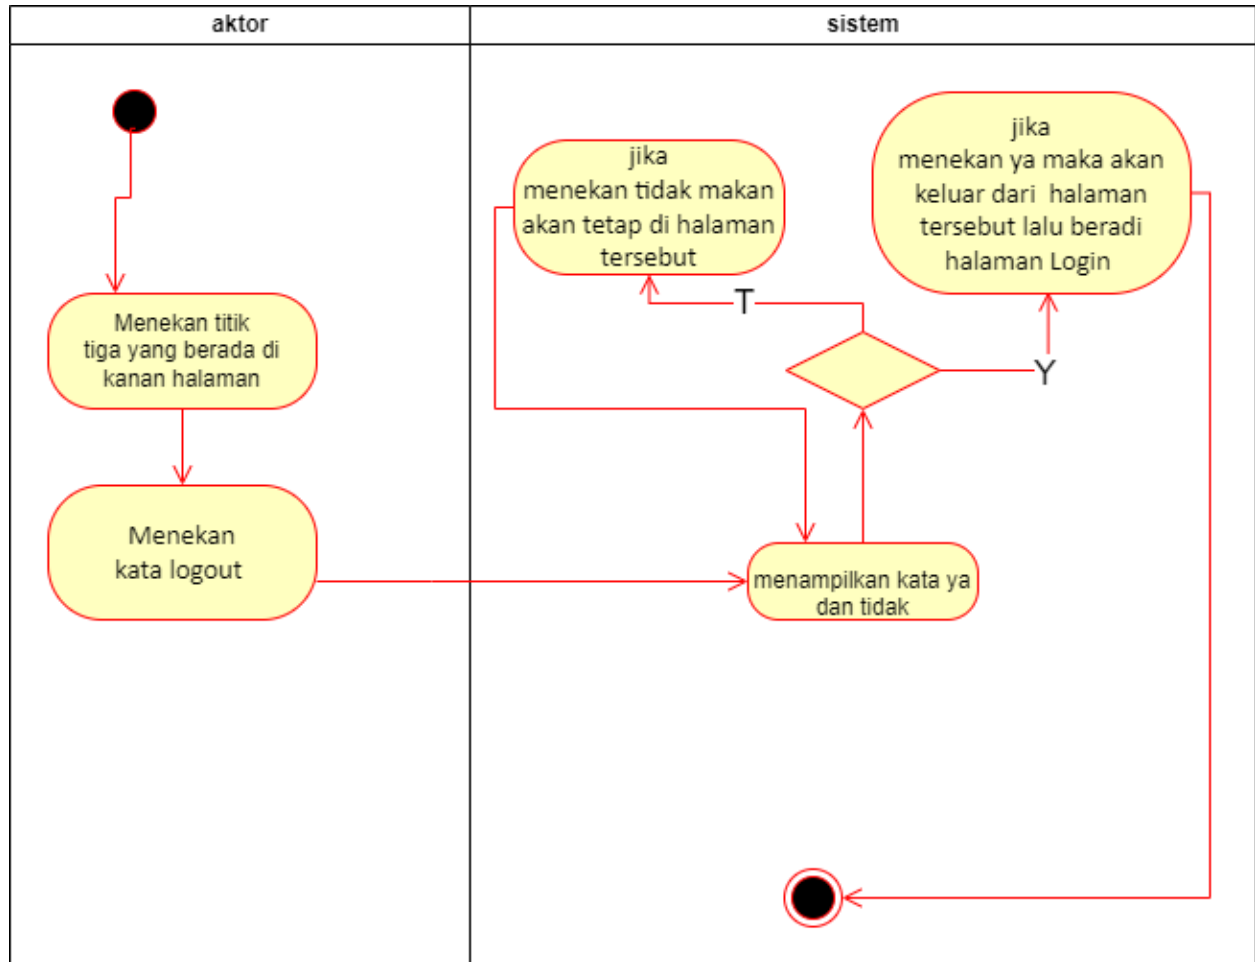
aktor

sistem

Menekan titik tiga yang berada di kanan halaman

Menekan kata logout

jika menekan tidak makan akan tetap di halaman tersebut

jika menekan ya maka akan keluar dari halaman tersebut lalu beradi halaman Login

T

Y

menampilkan kata ya dan tidak